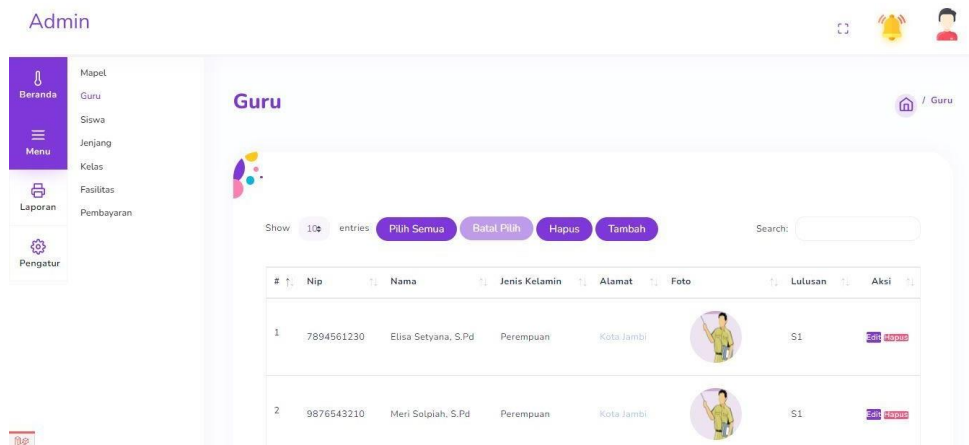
Admin

Beranda

Menu

Laporan

Pengatur

Mapel
Guru
Siswa
Jenjang
Kelas
Fasilitas
Pembayaran

Guru

/ Guru

Show 10 entries Pilih Semua Batal Pilih Hapus Tambah

Search:

| # | Nip | Nama | Jenis Kelamin | Alamat | Foto | Lulusan | Aksi |
|---|---|---|---|---|---|---|---|
| 1 | 7894561230 | Elisa Setyana, S.Pd | Perempuan | Kota Jambi | | S1 | Edit Hapus |
| 2 | 9876543210 | Meri Solpiah, S.Pd | Perempuan | Kota Jambi | | S1 | Edit Hapus |